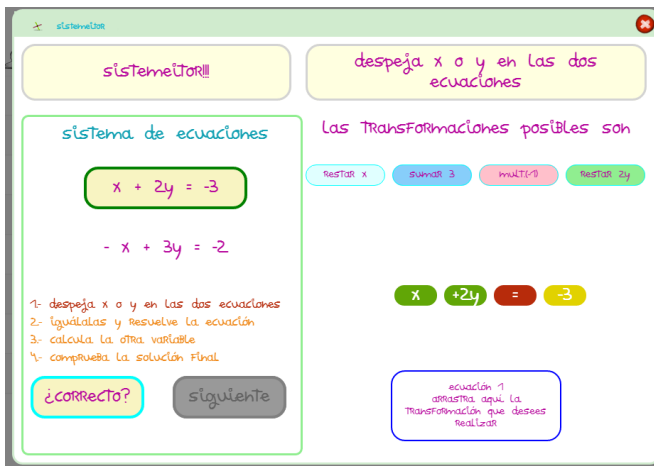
sistemeitor

sistemeitor!!!

despeja x o y en las dos ecuaciones

sistema de ecuaciones

$x + 2y = -3$

$-x + 3y = -2$

1.- despeja x o y en las dos ecuaciones
2.- iguálalas y resuelve la ecuación
3.- calcula la otra variable
4.- comprueba la solución final

¿correcto?

siguiente

las transformaciones posibles son

restar x

sumar 3

mult(-1)

restar 2y

x

+2y

=

-3

ecuación 1
arrastra aquí la transformación que desees realizar